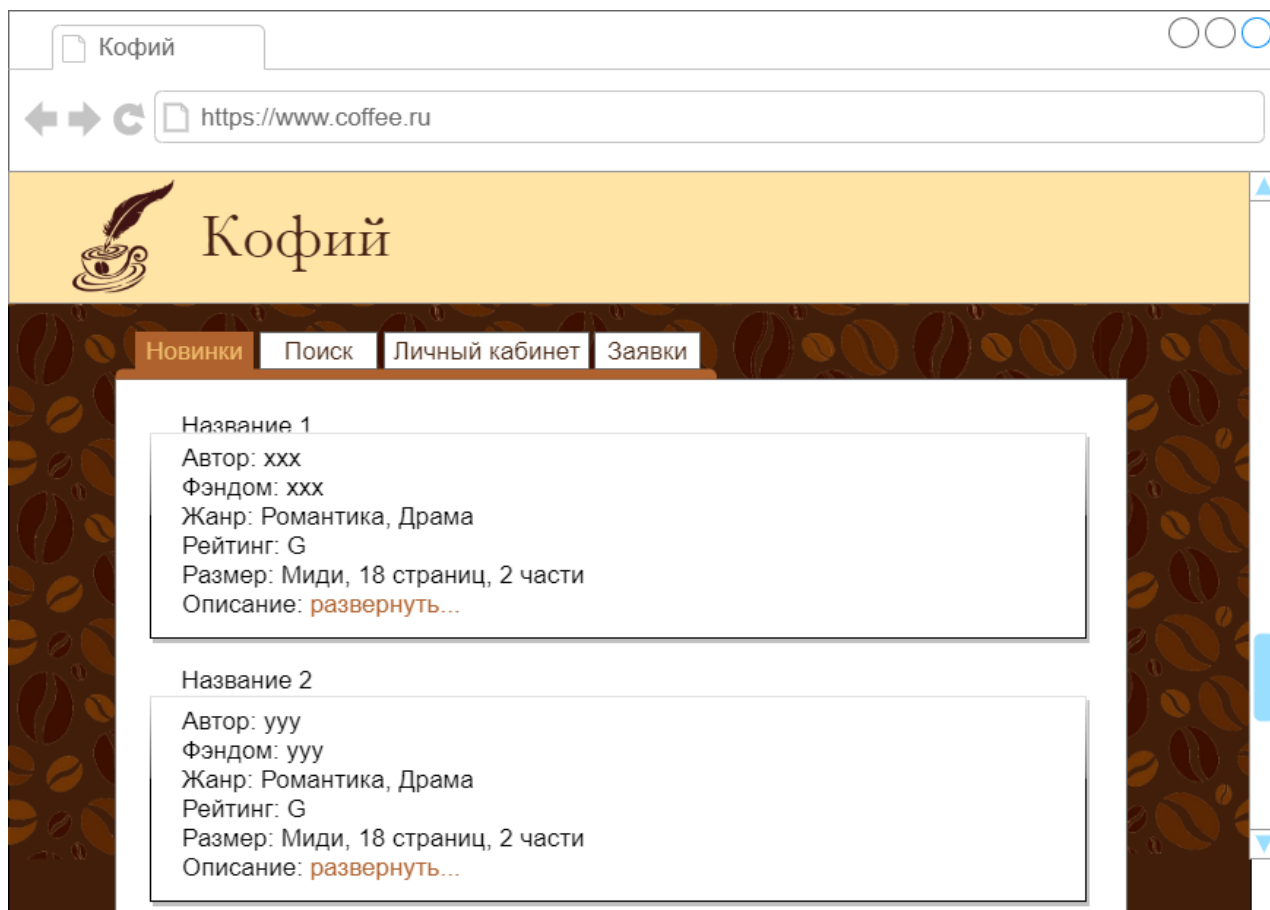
Кофий

https://www.coffee.ru

Кофий

Новинки | Поиск | Личный кабинет | Заявки

Название 1
Автор: xxx
Фэндом: xxx
Жанр: Романтика, Драма
Рейтинг: G
Размер: Миди, 18 страниц, 2 части
Описание: развернуть...

Название 2
Автор: yyy
Фэндом: yyy
Жанр: Романтика, Драма
Рейтинг: G
Размер: Миди, 18 страниц, 2 части
Описание: развернуть...